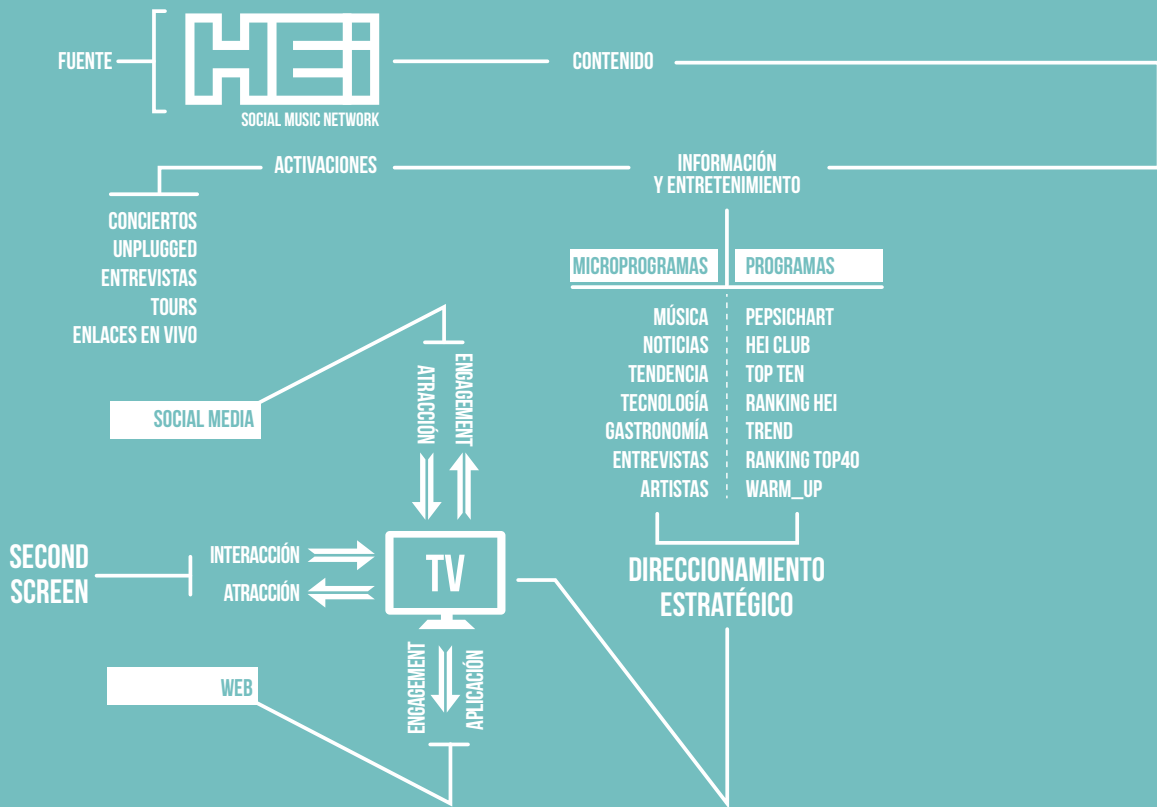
FUENTE

HEi
SOCIAL MUSIC NETWORK

CONTENIDO

ACTIVACIONES

INFORMACIÓN Y ENTRETENIMIENTO

CONCIERTOS
UNPLUGGED
ENTREVISTAS
TOURS
ENLACES EN VIVO

MICROPROGRAMAS

PROGRAMAS

MÚSICA
NOTICIAS
TENDENCIA
TECNOLOGÍA
GASTRONOMÍA
ENTREVISTAS
ARTISTAS

PEPSICHART
HEI CLUB
TOP TEN
RANKING HEI
TREND
RANKING TOP40
WARM_UP

SOCIAL MEDIA

ATRACCIÓN

ENGAGEMENT

SECOND SCREEN

INTERACCIÓN

ATRACCIÓN

TV

DIRECCIONAMIENTO ESTRATÉGICO

WEB

ENGAGEMENT

APLICACIÓN